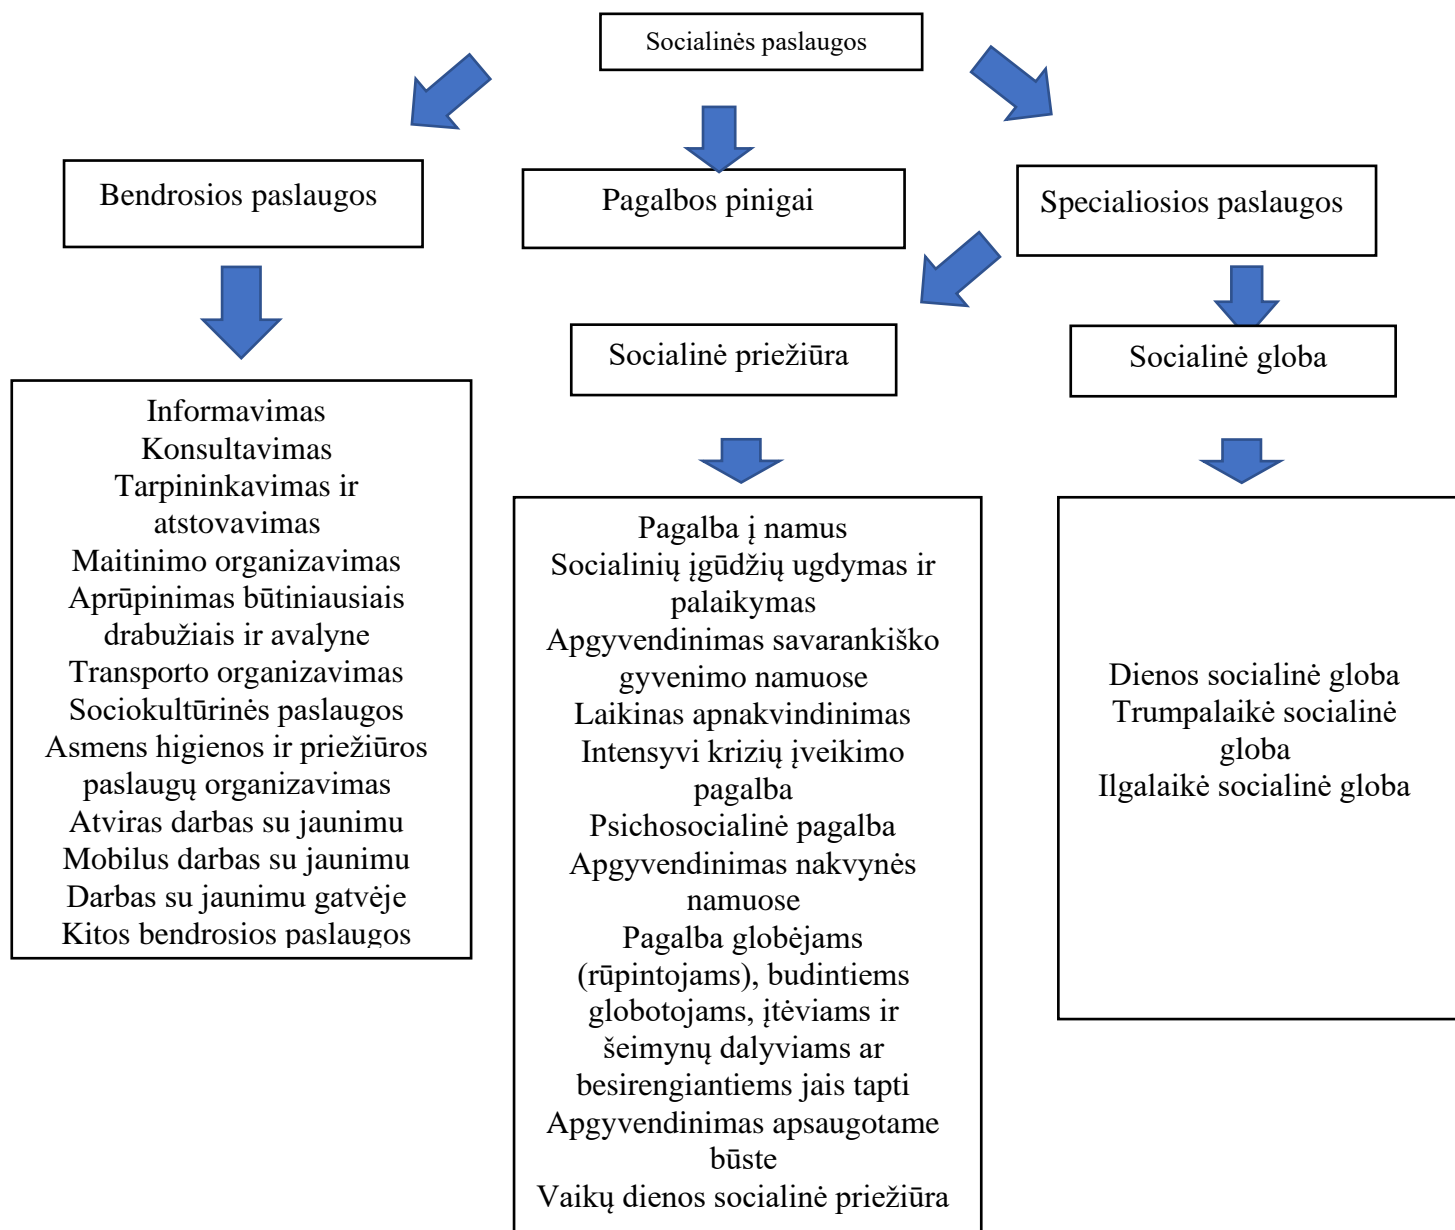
Socialinės paslaugos

Bendrosios paslaugos

Pagalbos pinigai

Specialiosios paslaugos

Informavimas
Konsultavimas
Tarpininkavimas ir atstovavimas
Maitinimo organizavimas
Aprūpinimas būtiniausiais drabužiais ir avalyne
Transporto organizavimas
Sociokultūrinės paslaugos
Asmens higienos ir priežiūros paslaugų organizavimas
Atviras darbas su jaunimu
Mobilus darbas su jaunimu
Darbas su jaunimu gatvėje
Kitos bendrosios paslaugos

Socialinė priežiūra

Socialinė globa

Pagalba į namus
Socialinių įgūdžių ugdymas ir palaikymas
Apgyvendinimas savarankiško gyvenimo namuose
Laikinas apnakvindinimas
Intensyvi krizių įveikimo pagalba
Psichosocialinė pagalba
Apgyvendinimas nakvynės namuose
Pagalba globėjams (rūpintojams), budintiems globotojams, įtėviams ir šeimynų dalyviams ar besirengiantiems jais tapti
Apgyvendinimas apsaugotame būste
Vaikų dienos socialinė priežiūra

Dienos socialinė globa
Trumpalaikė socialinė globa
Ilgalaikė socialinė globa